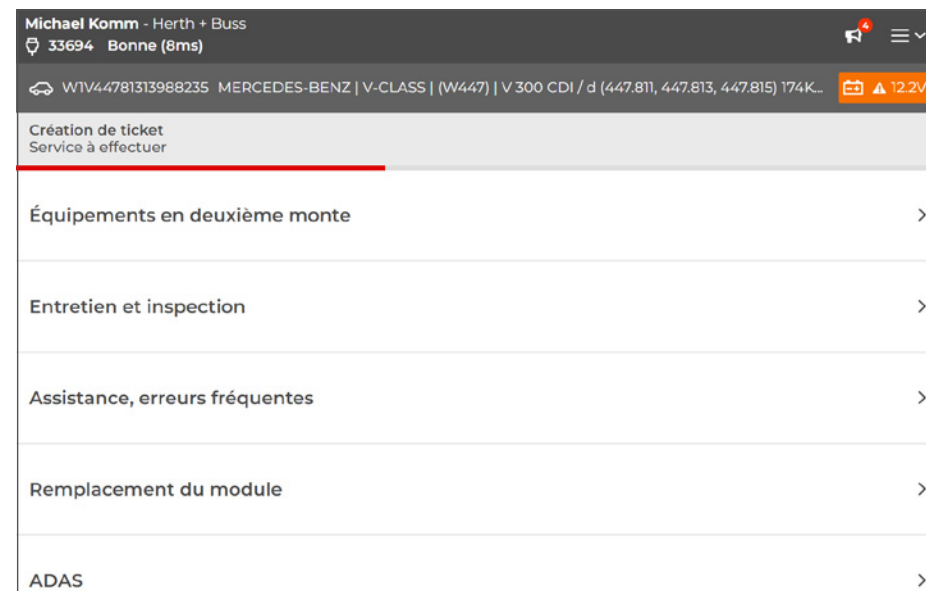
Michael Komm - Herth + Buss
33694 Bonne (8ms)

4

W1V44781313988235 MERCEDES-BENZ | V-CLASS | (W447) | V 300 CDI / d (447.811, 447.813, 447.815) 174K...

12.2V

Création de ticket
Service à effectuer

Équipements en deuxième monte

Entretien et inspection

Assistance, erreurs fréquentes

Remplacement du module

ADAS